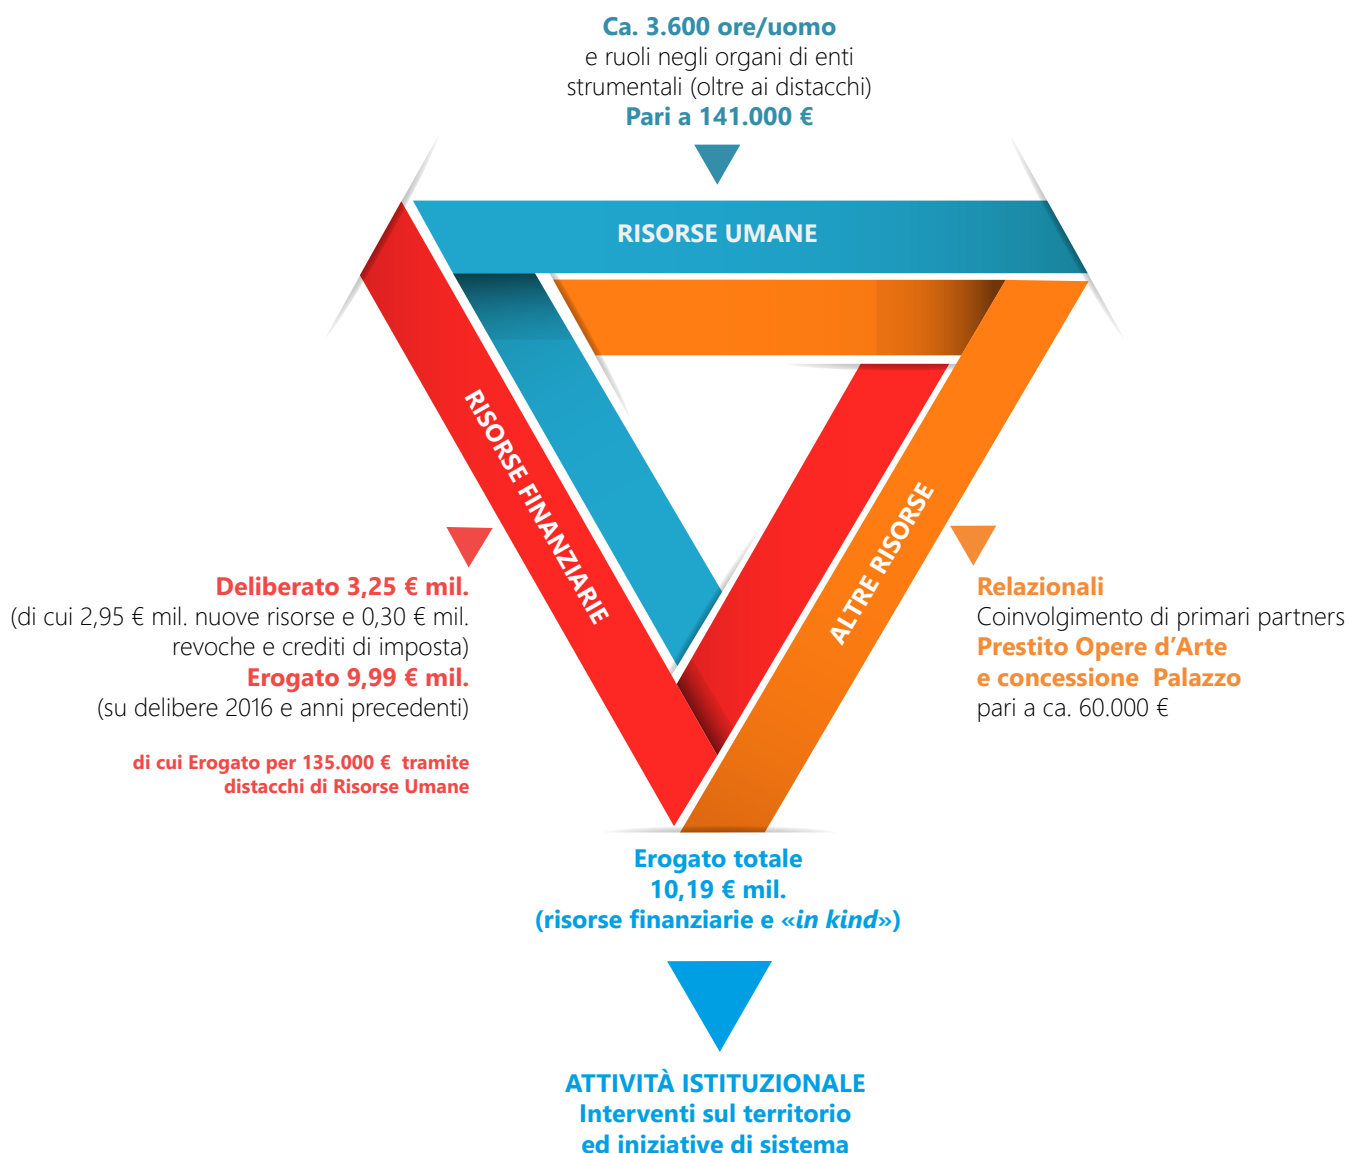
Ca. 3.600 ore/uomo
e ruoli negli organi di enti strumentali (oltre ai distacchi)
Pari a 141.000 €

RISORSE UMANE

RISORSE FINANZIARIE

ALTRE RISORSE

Deliberato 3,25 € mil.
(di cui 2,95 € mil. nuove risorse e 0,30 € mil. revoche e crediti di imposta)
Erogato 9,99 € mil.
(su delibere 2016 e anni precedenti)

di cui Erogato per 135.000 € tramite distacchi di Risorse Umane

Relazionali
Coinvolgimento di primari partners
Prestito Opere d'Arte e concessione Palazzo
pari a ca. 60.000 €

Erogato totale
10,19 € mil.
(risorse finanziarie e «*in kind*»)

ATTIVITÀ ISTITUZIONALE
Interventi sul territorio
ed iniziative di sistema